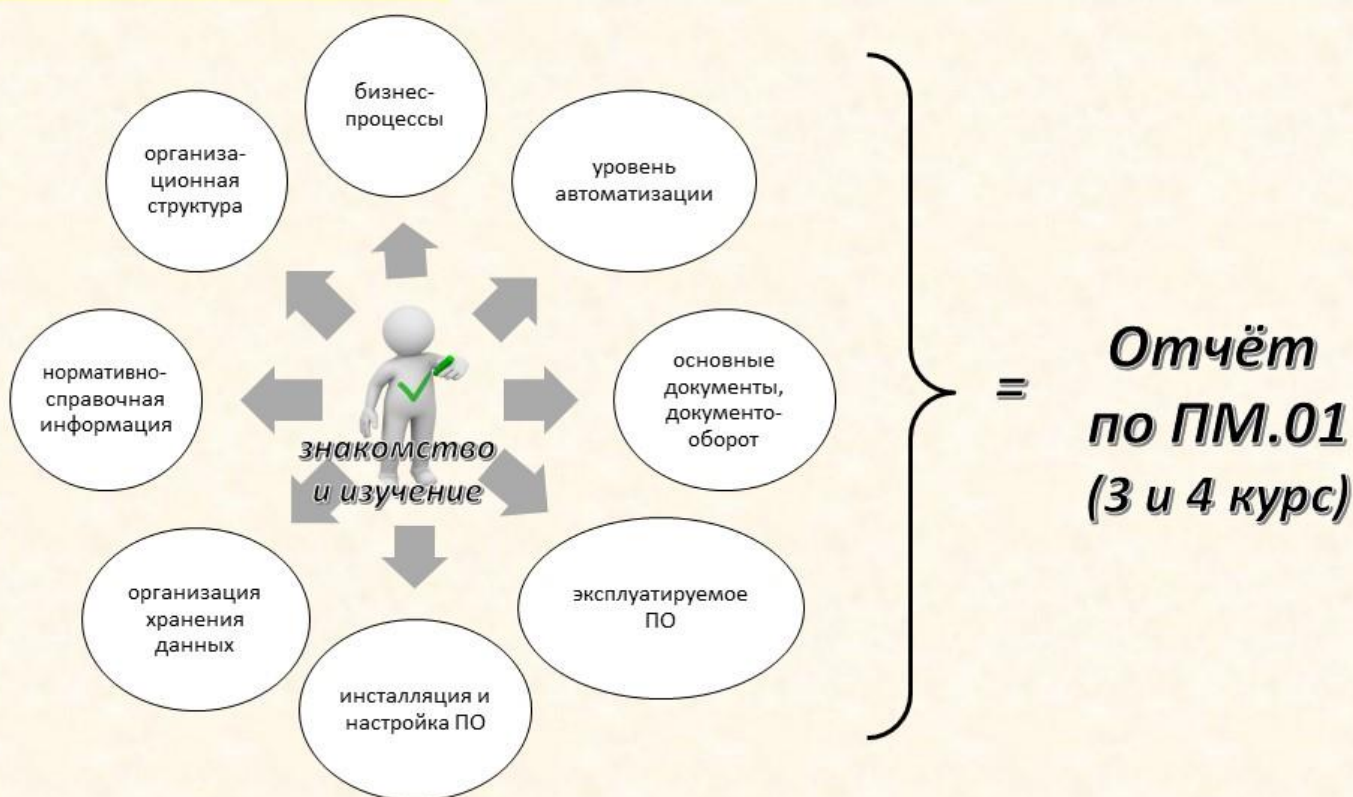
бизнес-процессы

организа-ционная структура

уровень автоматизации

нормативно-справочная информация

основные документы, документо-оборот

знакомство и изучение

организация хранения данных

эксплуатируемое ПО

инсталляция и настройка ПО

=

Отчёт по ПМ.01 (3 и 4 курс)